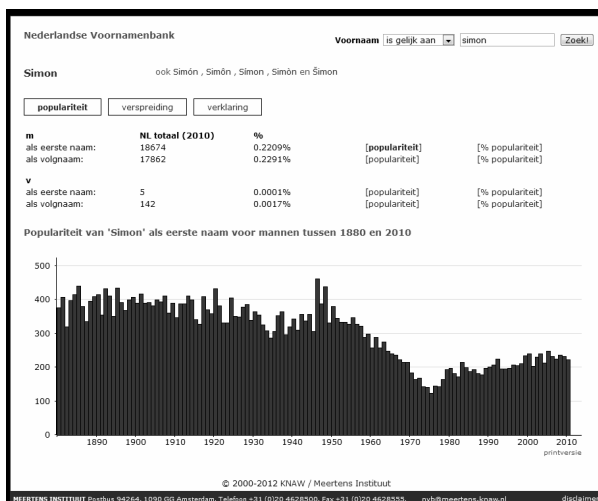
Nederlandse Voornamenbank

Voornaam is gelijk aan simon Zoek!

Simon ook Simón , Simôn , Simon , Simòn en Šimon

populariteit verspreiding verklaring

| m | NL totaal (2010) | % | | |
|---|---|---|---|---|
| als eerste naam: | 18674 | 0.2209% | [populariteit] | [% populariteit] |
| als volgnaam: | 17862 | 0.2291% | [populariteit] | [% populariteit] |

| v | | | | |
|---|---|---|---|---|
| als eerste naam: | 5 | 0.0001% | [populariteit] | [% populariteit] |
| als volgnaam: | 142 | 0.0017% | [populariteit] | [% populariteit] |

Populariteit van 'Simon' als eerste naam voor mannen tussen 1880 en 2010

500
400
300
200
100
0

1890 1900 1910 1920 1930 1940 1950 1960 1970 1980 1990 2000 2010

printversie

© 2000-2012 KNAW / Meertens Instituut

MEERTENS INSTITUUT Postbus 94264, 1090 GG Amsterdam, Telefoon +31 (0)20 4628500, Fax +31 (0)20 4628555, nvb@meertens.knaw.nl disclaimer